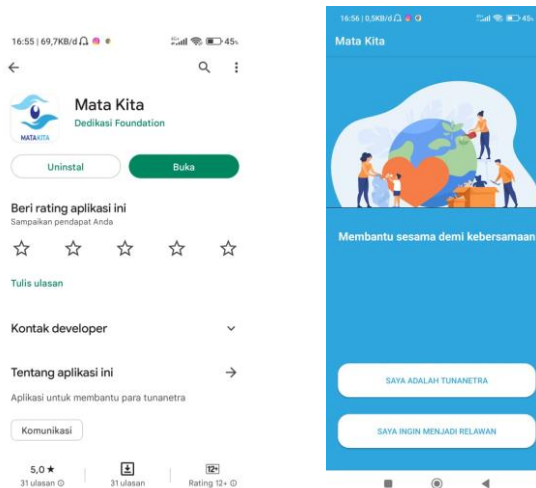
16:55 | 69,7KB/d 45%

Mata Kita
Dedikasi Foundation
MATAKITA

Uninstal
Buka

Beri rating aplikasi ini
Sampaikan pendapat Anda

Tulis ulasan

Kontak developer

Tentang aplikasi ini
Aplikasi untuk membantu para tunanetra

Komunikasi

5,0 ★
31 ulasan
31 ulasan
12+
Rating 12+

16:56 | 0,5KB/d 45%
Mata Kita

Membantu sesama demi kebersamaan

SAYA ADALAH TUNANETRA

SAYA INGIN MENJADI RELAWAN